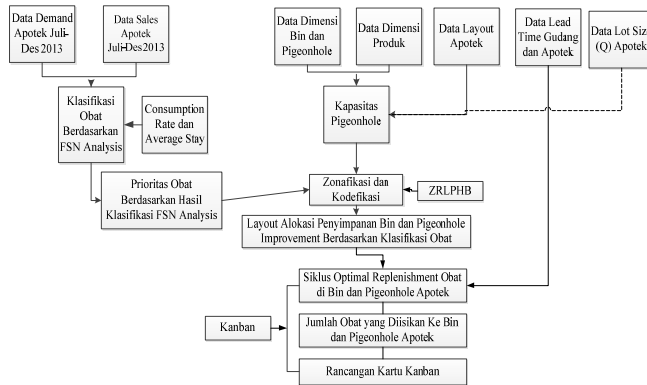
Data Demand Apotek Juli-Des 2013

Data Sales Apotek Juli-Des2013

Data Dimensi Bin dan Pigeonhole

Data Dimensi Produk

Data Layout Apotek

Data Lead Time Gudang dan Apotek

Data Lot Size (Q) Apotek

Klasifikasi Obat Berdasarkan FSN Analysis

Consumption Rate dan Average Stay

Kapasitas Pigeonhole

Prioritas Obat Berdasarkan Hasil Klasifikasi FSN Analysis

Zonafikasi dan Kodefikasi

ZRLPHB

Layout Alokasi Penyimpanan Bin dan Pigeonhole Improvement Berdasarkan Klasifikasi Obat

Siklus Optimal Replenishment Obat di Bin dan Pigeonhole Apotek

Kanban

Jumlah Obat yang Diisikan Ke Bin dan Pigeonhole Apotek

Rancangan Kartu Kanban